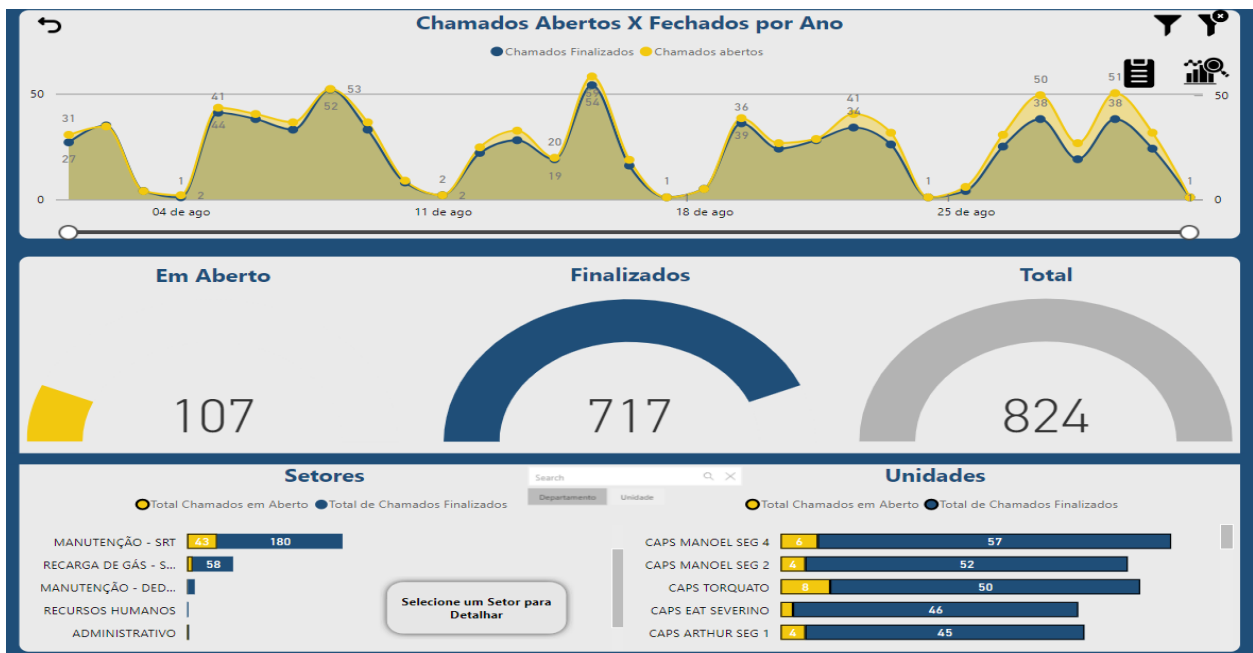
Chamados Abertos X Fechados por Ano

Chamados Finalizados Chamados abertos

50
0
31
27
41
44
1
2
53
52
2
2
20
19
57
54
1
36
39
41
34
1
50
38
51
38
1
50
0
04 de ago
11 de ago
18 de ago
25 de ago

Em Aberto
107

Finalizados
717

Total
824

Setores
Search
Departamento
Unidade
Total Chamados em Aberto Total de Chamados Finalizados

| | | |
|---|---|---|
| MANUTENÇÃO - SRT | 43 | 180 |
| RECARGA DE GÁS - S... | | 58 |
| MANUTENÇÃO - DED... | | |
| RECURSOS HUMANOS | | |
| ADMINISTRATIVO | | |

Selecione um Setor para Detalhar

Unidades
Total Chamados em Aberto Total de Chamados Finalizados

| | | |
|---|---|---|
| CAPS MANOEL SEG 4 | 6 | 57 |
| CAPS MANOEL SEG 2 | 4 | 52 |
| CAPS TORQUATO | 8 | 50 |
| CAPS EAT SEVERINO | | 46 |
| CAPS ARTHUR SEG 1 | 4 | 45 |